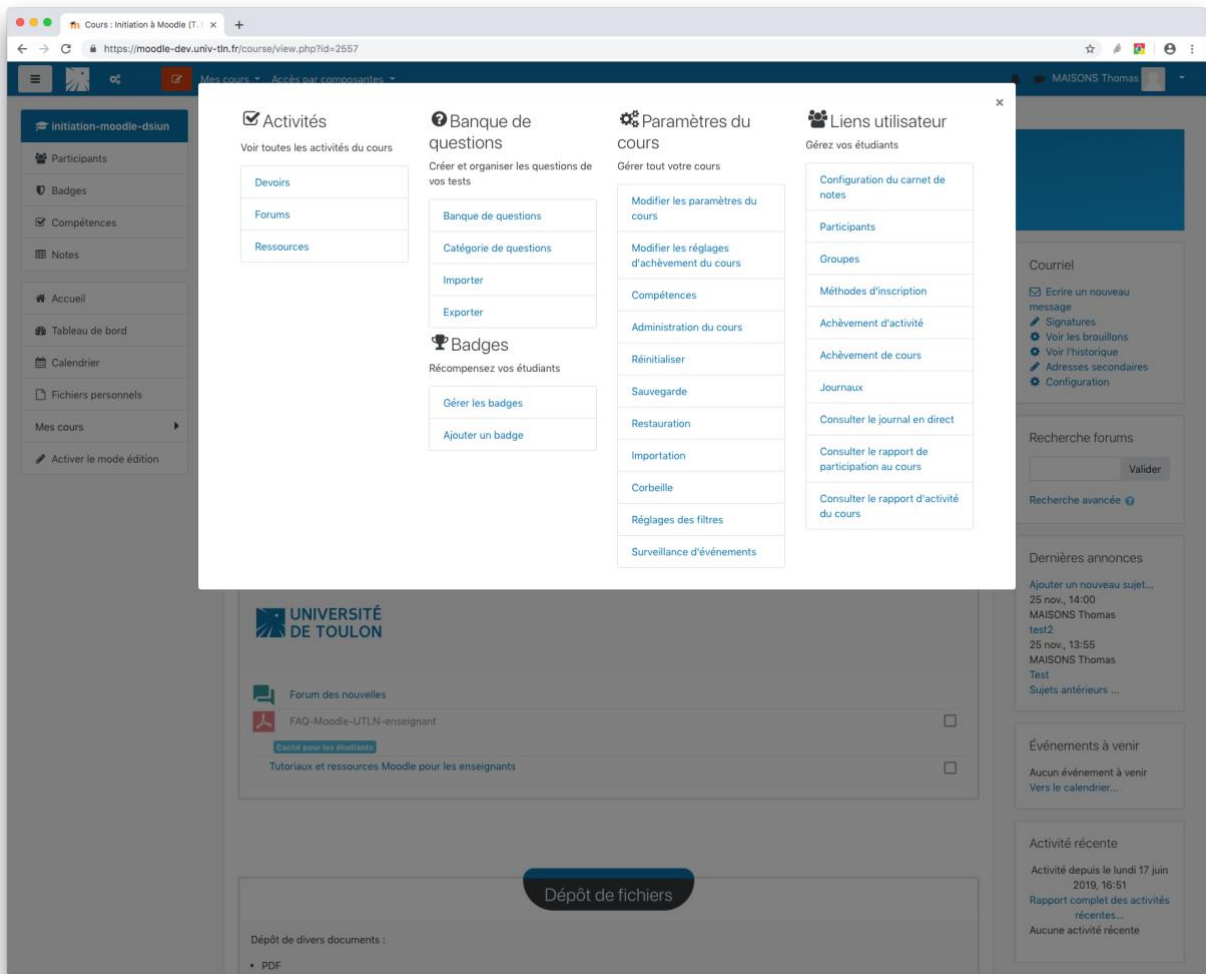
Cours : Initiation à Moodle (T.

https://moodle-dev.univ-tln.fr/course/view.php?id=2557

Mes cours Accès par composantes

MAISONS Thomas

initiation-moodle-dsiun
Participants
Badges
Compétences
Notes

Accueil
Tableau de bord
Calendrier
Fichiers personnels
Mes cours
Activer le mode édition

×

Activités
Voir toutes les activités du cours

Devoirs
Forums
Ressources

Banque de questions
Créer et organiser les questions de vos tests

Banque de questions
Catégorie de questions
Importer
Exporter

Badges
Récompensez vos étudiants

Gérer les badges
Ajouter un badge

Paramètres du cours
Gérer tout votre cours

Modifier les paramètres du cours
Modifier les réglages d'achèvement du cours
Compétences
Administration du cours
Réinitialiser
Sauvegarde
Restauration
Importation
Corbeille
Réglages des filtres
Surveillance d'événements

Liens utilisateur
Gérez vos étudiants

Configuration du carnet de notes
Participants
Groupes
Méthodes d'inscription
Achèvement d'activité
Achèvement de cours
Journaux
Consulter le journal en direct
Consulter le rapport de participation au cours
Consulter le rapport d'activité du cours

UNIVERSITÉ DE TOULON

Forum des nouvelles
FAQ-Moodle-UTLN-enseignant
Caché pour les étudiants
Tutoriaux et ressources Moodle pour les enseignants

Dépôt de fichiers

Dépôt de divers documents :
• PDF

Courriel
Ecrire un nouveau message
Signatures
Voir les brouillons
Voir l'historique
Adresses secondaires
Configuration

Recherche forums
Valider
Recherche avancée

Dernières annonces
Ajouter un nouveau sujet...
25 nov., 14:00
MAISONS Thomas
test2
25 nov., 13:55
MAISONS Thomas
Test
Sujets antérieurs ...

Événements à venir
Aucun événement à venir
Vers le calendrier...

Activité récente
Activité depuis le lundi 17 juin 2019, 16:51
Rapport complet des activités récentes...
Aucune activité récente